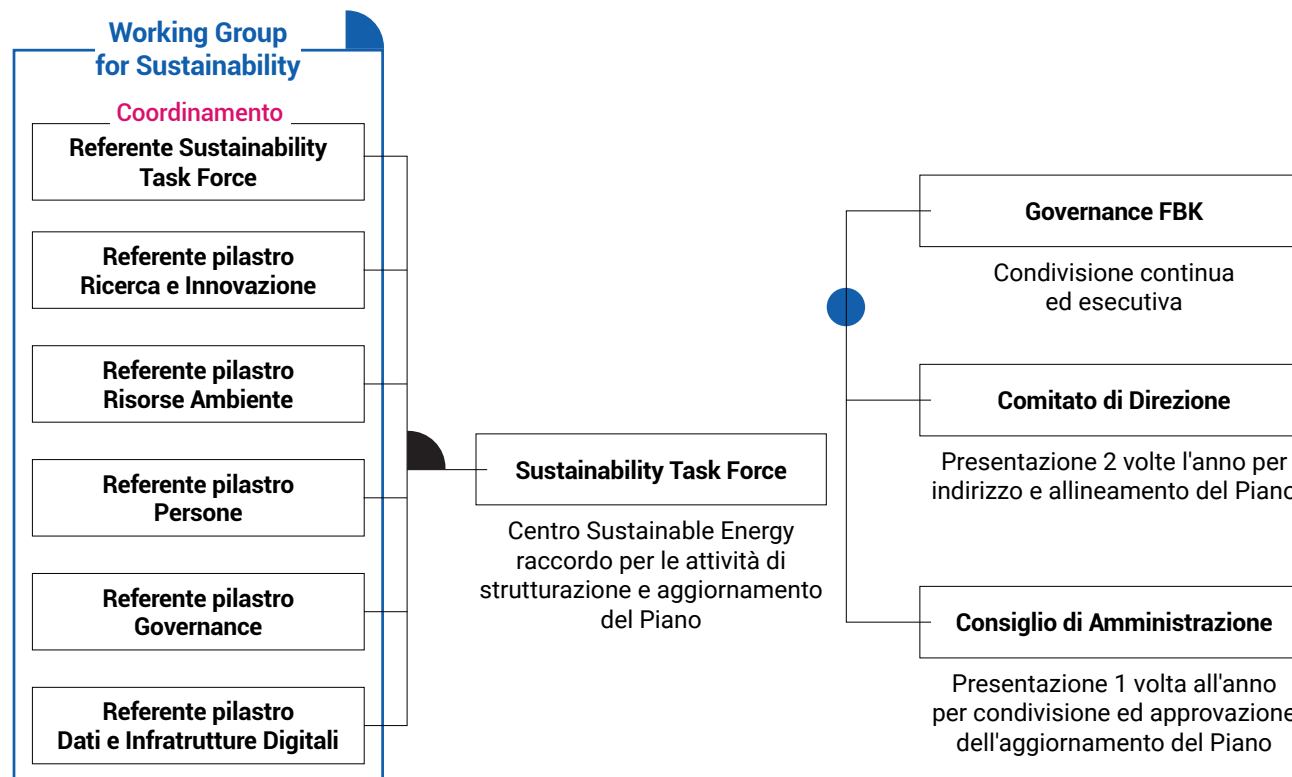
Working Group for Sustainability

Coordinamento

Referente Sustainability Task Force

Referente pilastro Ricerca e Innovazione

Referente pilastro Risorse Ambiente

Referente pilastro Persone

Referente pilastro Governance

Referente pilastro Dati e Infratrutture Digitali

Sustainability Task Force

Centro Sustainable Energy raccordo per le attività di strutturazione e aggiornamento del Piano

Governance FBK

Condivisione continua ed esecutiva

Comitato di Direzione

Presentazione 2 volte l'anno per indirizzo e allineamento del Piano

Consiglio di Amministrazione

Presentazione 1 volta all'anno per condivisione ed approvazione dell'aggiornamento del Piano